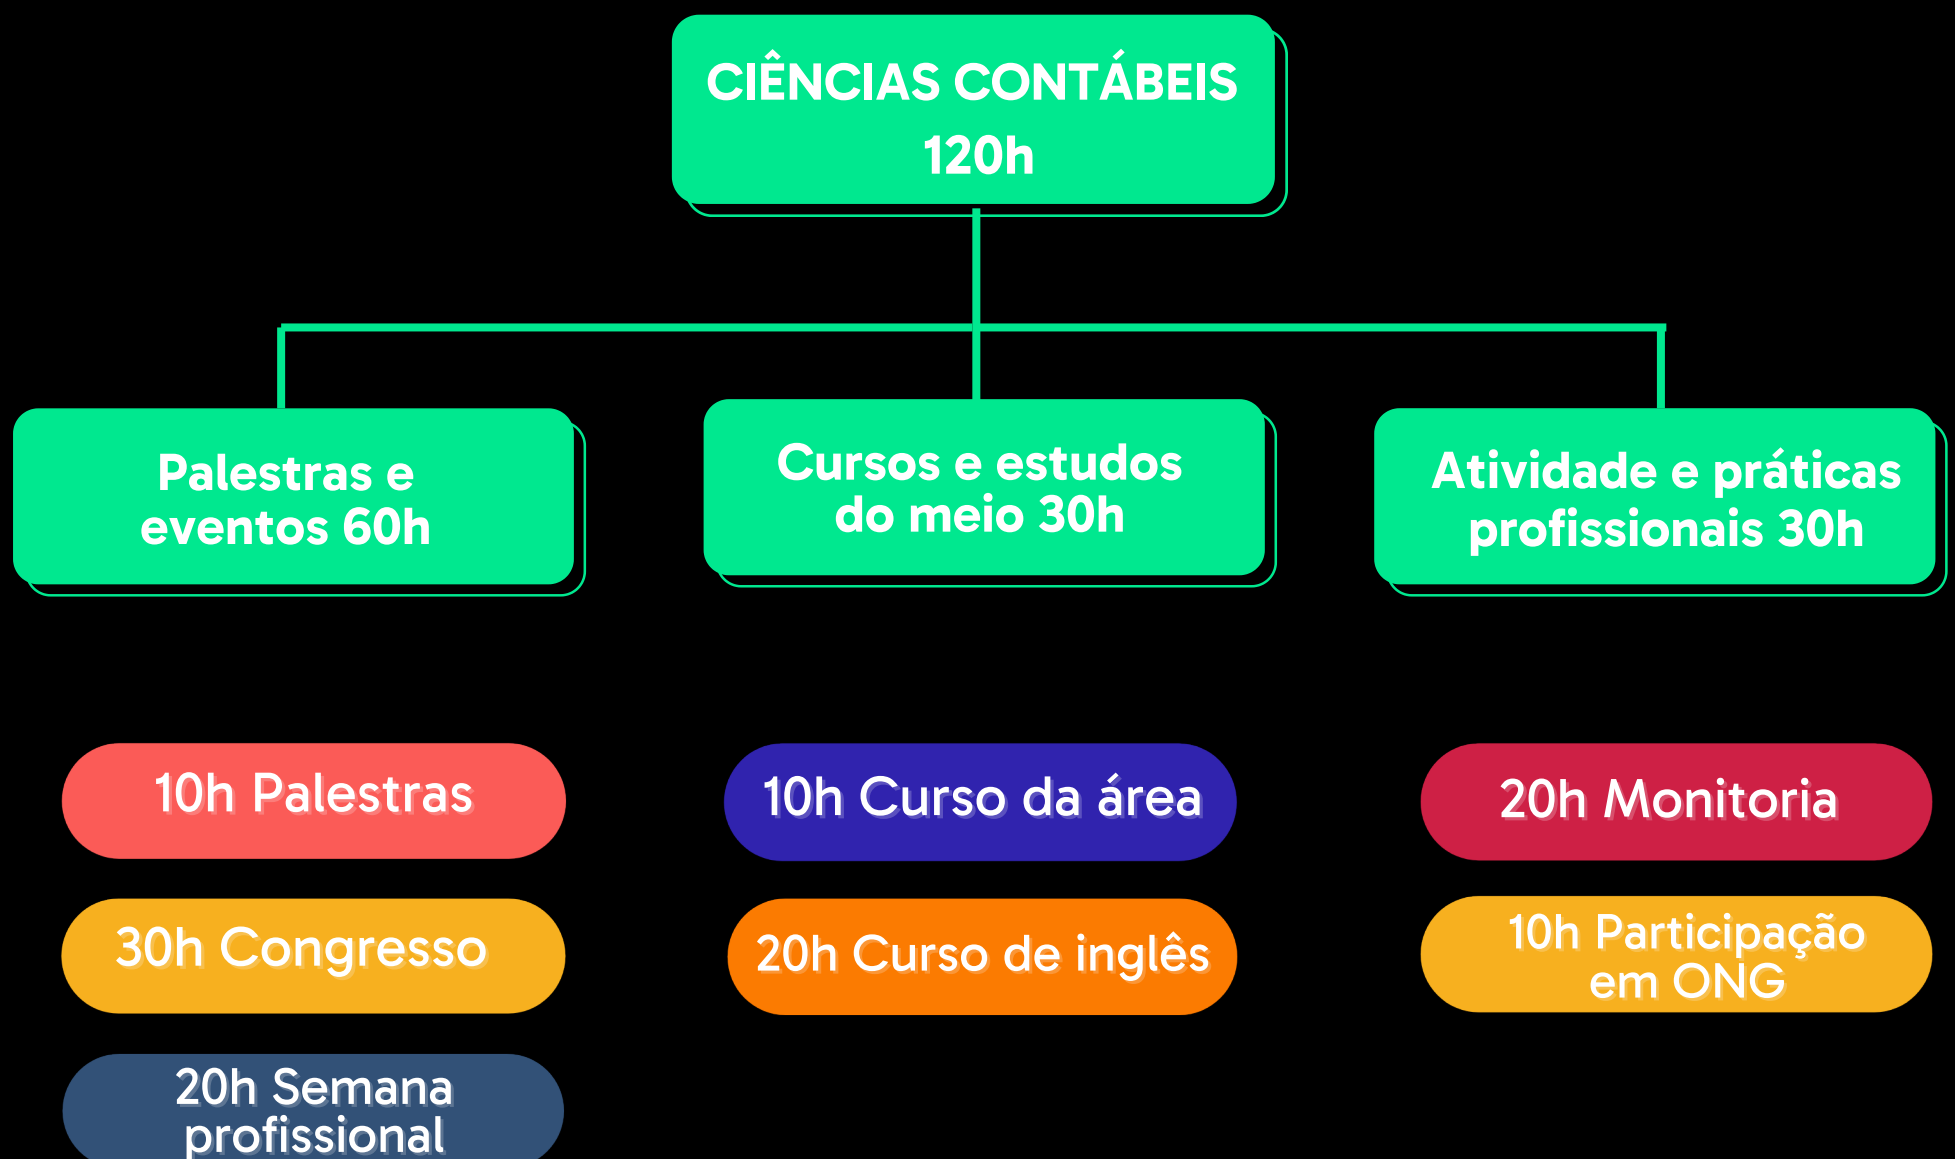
CIÊNCIAS CONTÁBEIS
120h

Palestras e eventos 60h

Cursos e estudos do meio 30h

Atividade e práticas profissionais 30h

10h Palestras

30h Congresso

20h Semana profissional

10h Curso da área

20h Curso de inglês

20h Monitoria

10h Participação em ONG